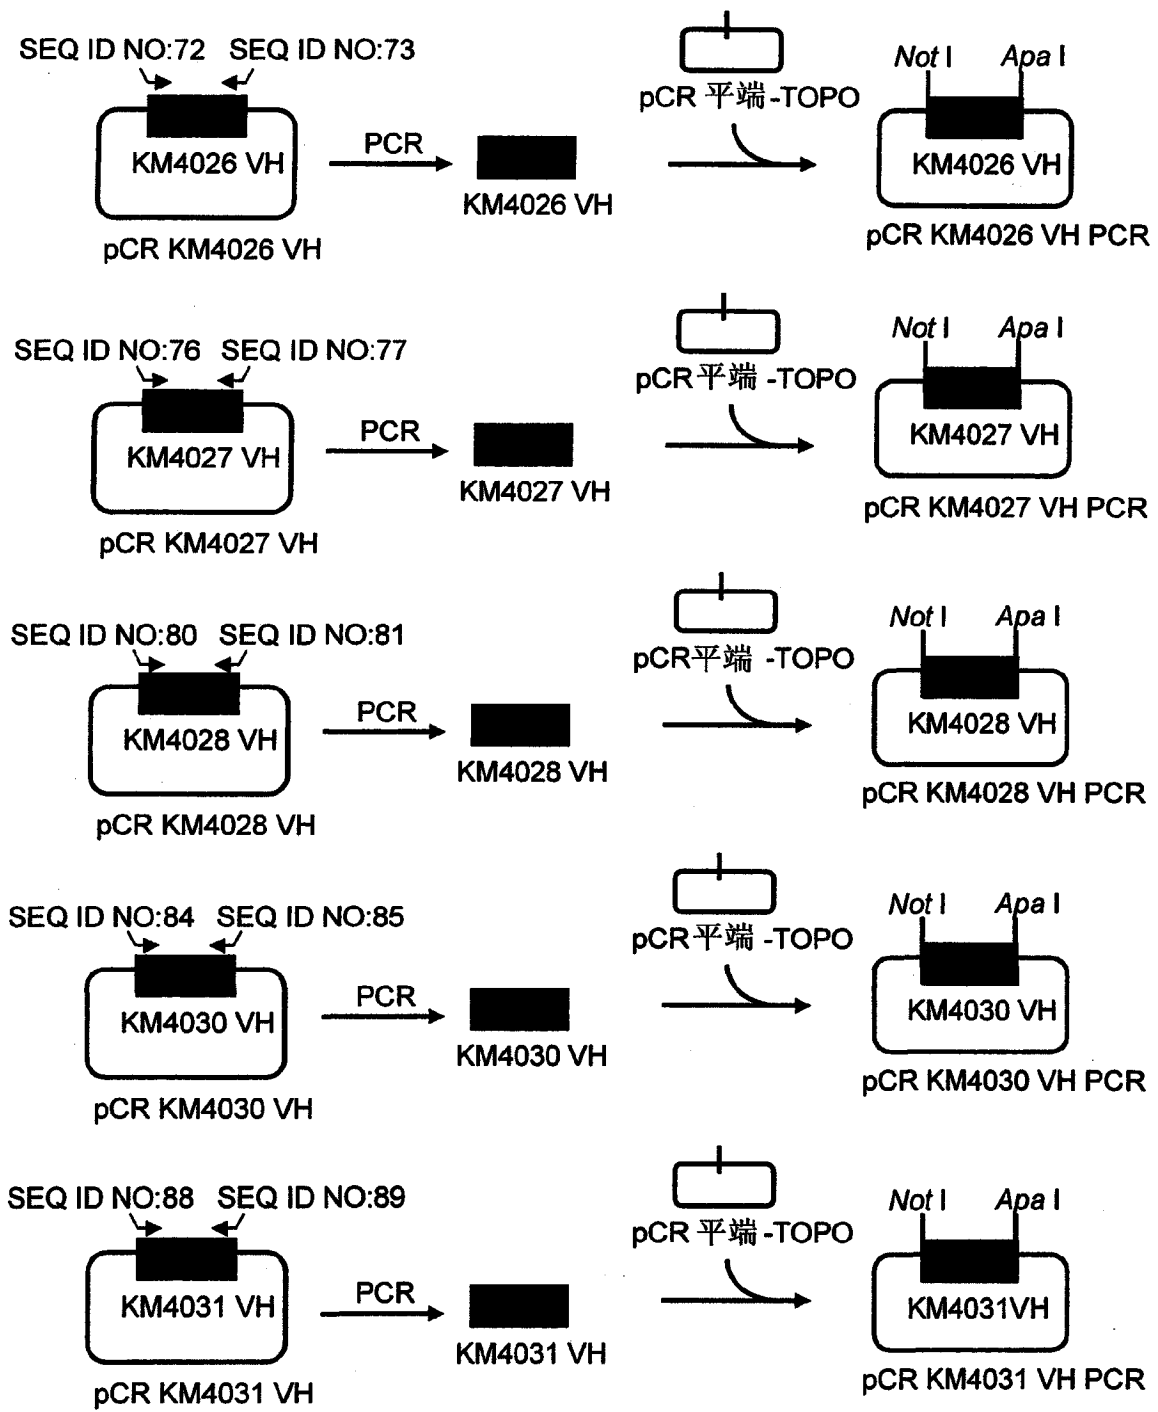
SEQ ID NO:72 SEQ ID NO:73

KM4026 VH

pCR KM4026 VH

PCR

KM4026 VH

pCR 平端 -TOPO

*Not* I *Apa* I

KM4026 VH

pCR KM4026 VH PCR

SEQ ID NO:76 SEQ ID NO:77

KM4027 VH

pCR KM4027 VH

PCR

KM4027 VH

pCR平端 -TOPO

*Not* I *Apa* I

KM4027 VH

pCR KM4027 VH PCR

SEQ ID NO:80 SEQ ID NO:81

KM4028 VH

pCR KM4028 VH

PCR

KM4028 VH

pCR平端 -TOPO

*Not* I *Apa* I

KM4028 VH

pCR KM4028 VH PCR

SEQ ID NO:84 SEQ ID NO:85

KM4030 VH

pCR KM4030 VH

PCR

KM4030 VH

pCR平端 -TOPO

*Not* I *Apa* I

KM4030 VH

pCR KM4030 VH PCR

SEQ ID NO:88 SEQ ID NO:89

KM4031 VH

pCR KM4031 VH

PCR

KM4031 VH

pCR 平端 -TOPO

*Not* I *Apa* I

KM4031VH

pCR KM4031 VH PCR